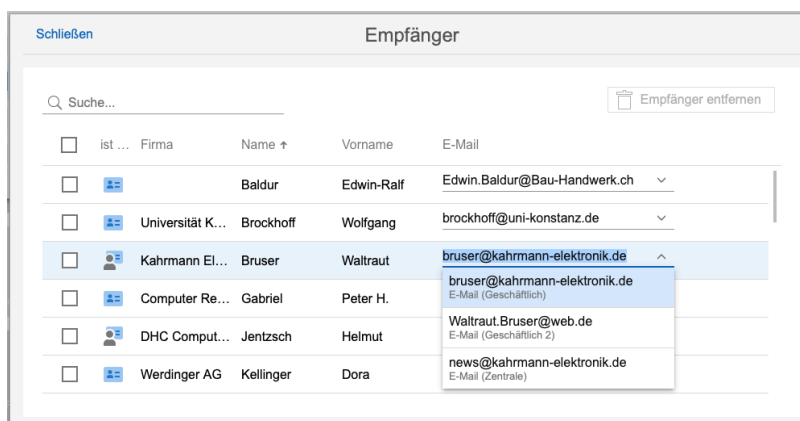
Schließen

Empfänger

Suche...

Empfänger entfernen

| | ist ... | Firma | Name ↑ | Vorname | E-Mail |
|---|---|---|---|---|---|
| ☐ | | | Baldur | Edwin-Ralf | Edwin.Baldur@Bau-Handwerk.ch |
| ☐ | | Universität K... | Brockhoff | Wolfgang | brockhoff@uni-konstanz.de |
| ☐ | | Kahrmann El... | Bruser | Waltraut | bruser@kahrmann-elektronik.de |
| ☐ | | Computer Re... | Gabriel | Peter H. | |
| ☐ | | DHC Comput... | Jentzsch | Helmut | |
| ☐ | | Werdinger AG | Kellinger | Dora | |

bruser@kahrmann-elektronik.de
E-Mail (Geschäftlich)

Waltraut.Bruser@web.de
E-Mail (Geschäftlich 2)

news@kahrmann-elektronik.de
E-Mail (Zentrale)